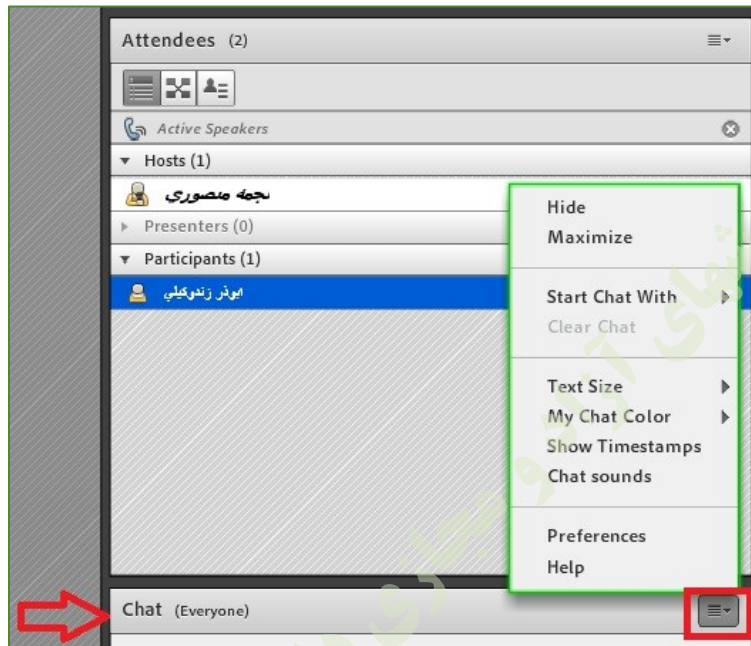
Attendees (2)

Active Speakers

Hosts (1)

نجمه منصوری

Presenters (0)

Participants (1)

ابوذر زندوکیلی

Hide
Maximize

Start Chat With
Clear Chat

Text Size
My Chat Color
Show Timestamps
Chat sounds

Preferences
Help

Chat (Everyone)